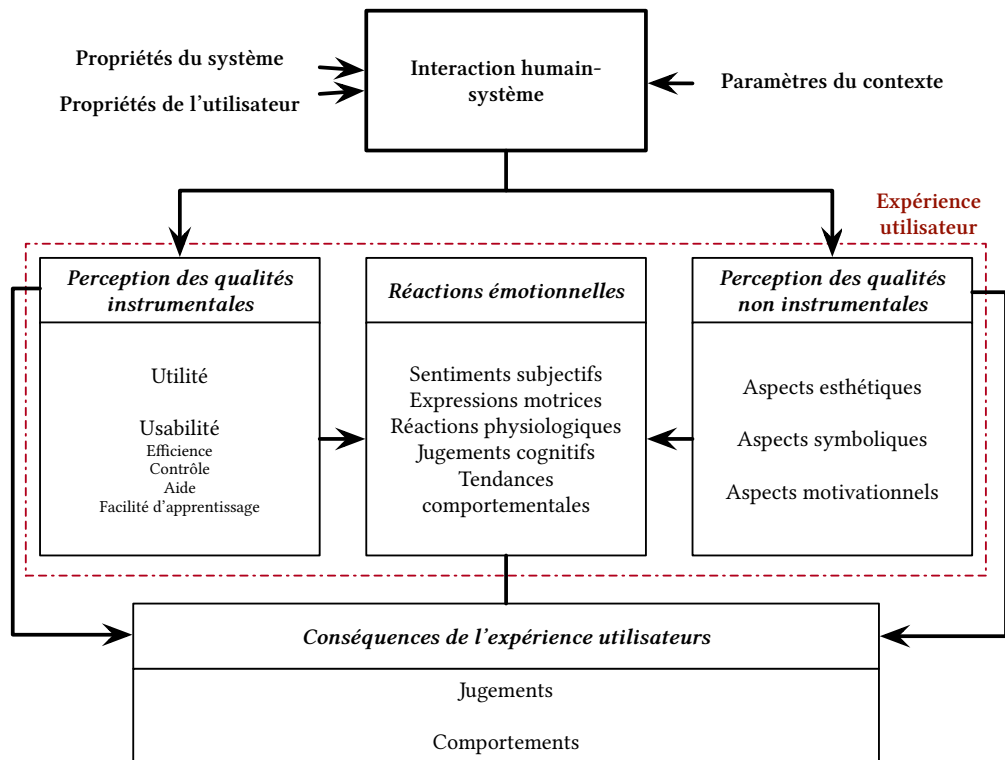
Propriétés du système

Propriétés de l'utilisateur

Interaction humain-système

Paramètres du contexte

Expérience utilisateur

Perception des qualités instrumentales

Utilité

Usabilité
Efficience
Contrôle
Aide
Facilité d'apprentissage

Réactions émotionnelles

Sentiments subjectifs
Expressions motrices
Réactions physiologiques
Jugements cognitifs
Tendances comportementales

Perception des qualités non instrumentales

Aspects esthétiques

Aspects symboliques

Aspects motivationnels

Conséquences de l'expérience utilisateurs

Jugements

Comportements